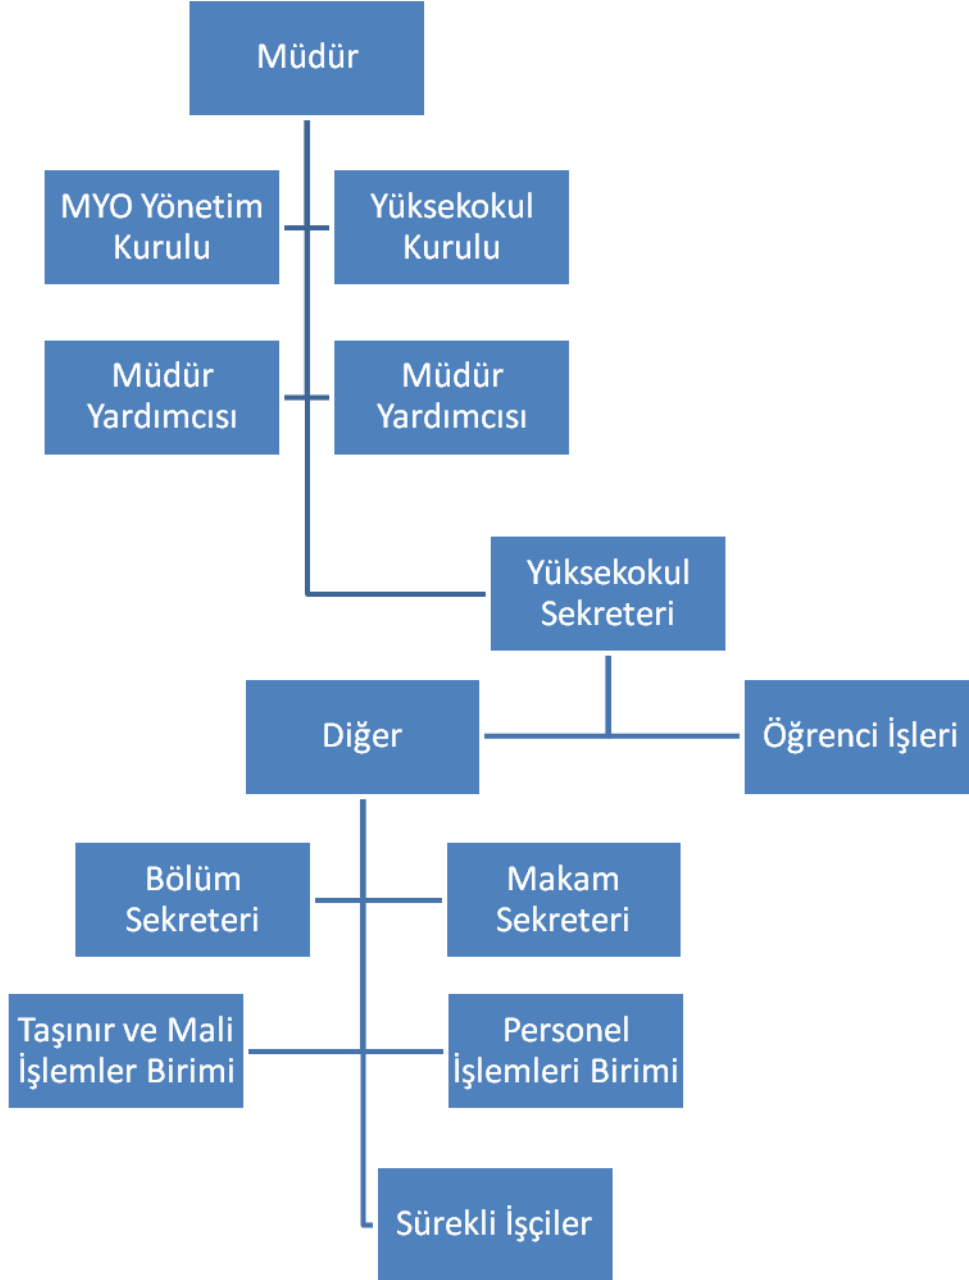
Müdür

MYO Yönetim Kurulu

Yüksekokul Kurulu

Müdür Yardımcısı

Müdür Yardımcısı

Yüksekokul Sekreteri

Diğer

Öğrenci İşleri

Bölüm Sekreteri

Makam Sekreteri

Taşınır ve Mali İşlemler Birimi

Personel İşlemleri Birimi

Sürekli İşçiler